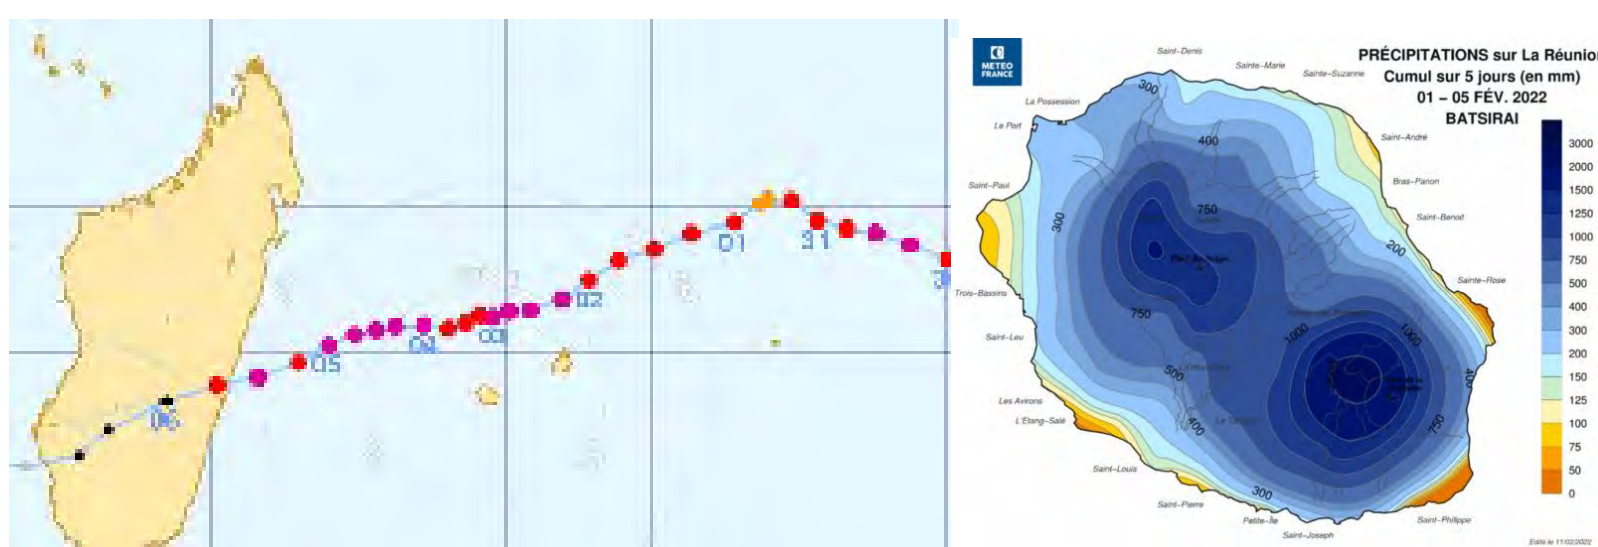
06
05
04
03
02
01
31
3

METEO FRANCE

PRÉCIPITATIONS sur La Réunion
Cumul sur 5 jours (en mm)
01 – 05 FÉV. 2022
BATSIRAI

Saint-Denis
Sainte-Marie
Sainte-Suzanne
La Possession
Le Port
Saint-André
Bras-Panon
Saint-Paul
Saint-Benoit
Sainte-Rose
Trois-Bassins
Saint-Leu
Les Avirons
L'Etang-Salé
Saint-Louis
Saint-Pierre
Petite-Île
Saint-Joseph
Saint-Philippe

300
400
750
300
200
750
1000
1000
500
400
400
750
300

3000
2000
1500
1250
1000
750
500
400
300
200
150
125
100
75
50
0

Edité le 11/02/2022